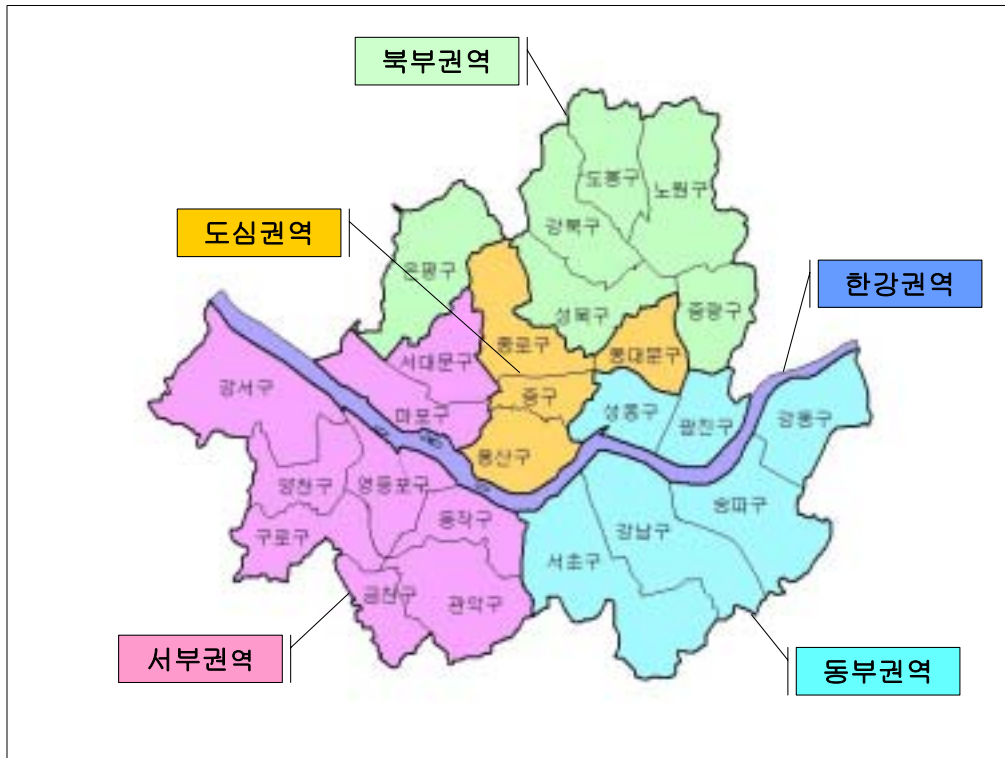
북부권역

도심권역

한강권역

도봉구
노원구
강북구
은평구
성북구
중랑구
종로구
동대문구
서대문구
중구
성동구
광진구
강동구
마포구
용산구
강서구
양천구
영등포구
동작구
구로구
금천구
관악구
서초구
강남구
송파구

서부권역

동부권역